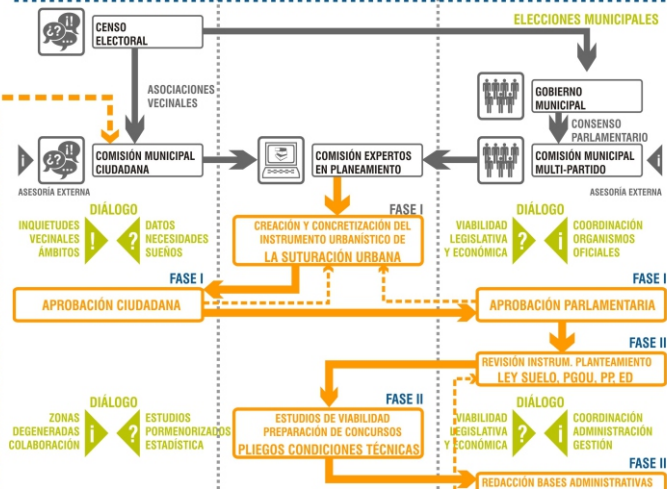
CENSO ELECTORAL

ELECCIONES MUNICIPALES

ASOCIACIONES VECINALES

GOBIERNO MUNICIPAL

CONSENSO PARLAMENTARIO

COMISIÓN MUNICIPAL CIUDADANA

COMISIÓN EXPERTOS EN PLANEAMIENTO

COMISIÓN MUNICIPAL MULTI-PARTIDO

ASESORÍA EXTERNA

ASESORÍA EXTERNA

FASE I

DIÁLOGO

INQUIETUDES VECINALES ÁMBITOS

DATOS NECESIDADES SUEÑOS

CREACIÓN Y CONCRETIZACIÓN DEL INSTRUMENTO URBANÍSTICO DE
LA SUTURACIÓN URBANA

DIÁLOGO

VIABILIDAD LEGISLATIVA Y ECONÓMICA

COORDINACIÓN ORGANISMOS OFICIALES

FASE I

APROBACIÓN CIUDADANA

FASE I

APROBACIÓN PARLAMENTARIA

FASE II

REVISIÓN INSTRUM. PLANTEAMIENTO
LEY SUELO, PGOU, PP, ED

DIÁLOGO

ZONAS DEGENERADAS COLABORACIÓN

ESTUDIOS PORMENORIZADOS ESTADÍSTICA

FASE II

ESTUDIOS DE VIABILIDAD PREPARACIÓN DE CONCURSOS
PLIEGOS CONDICIONES TÉCNICAS

DIÁLOGO

VIABILIDAD LEGISLATIVA Y ECONÓMICA

COORDINACIÓN ADMINISTRACIÓN GESTIÓN

FASE II

REDACCIÓN BASES ADMINISTRATIVAS